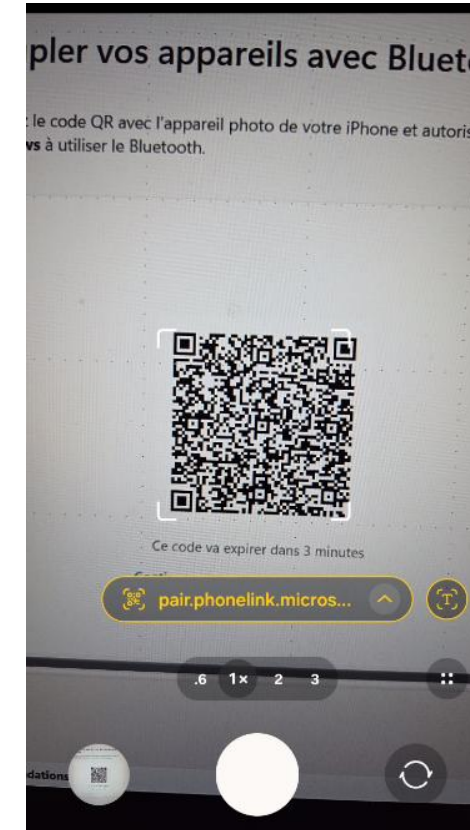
pler vos appareils avec Bluet

: le code QR avec l'appareil photo de votre iPhone et autoris vs à utiliser le Bluetooth.

Ce code va expirer dans 3 minutes

pair.phonelink.micros...

.6 1× 2 3

dations